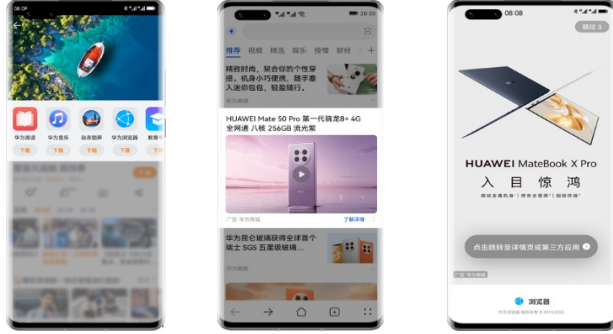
08:08

华为阅读
华为音乐
	
华为浏览器
教育中心
下载
下载
下载
下载
下载

推荐 视频 精选 娱乐 体育 财经

精致时尚，契合你的下午茶时光，机身小巧便携，随时随地享受生活！

华为商城

HUAWEI Mate 50 Pro 第一代骁龙8+ 4G 全网通 八核 256GB 流光紫

广告 华为商城
了解详情

华为昆仑玻璃获得瑞士 SGS 五星级玻璃...

华为商城

08:08
跳过 3

HUAWEI MateBook X Pro
入目惊鸿

点击跳转至详情页或第三方应用

广告 华为商城

浏览器